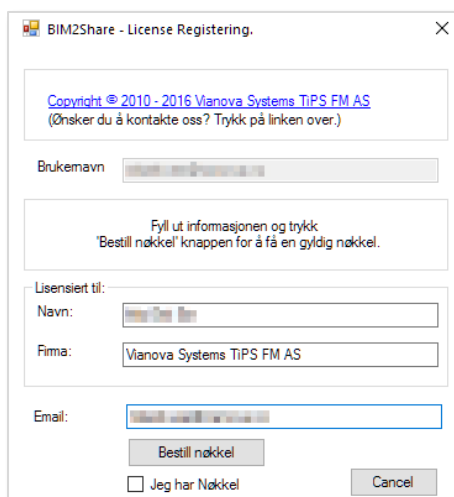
BIM2Share - License Registering.

×

Copyright © 2010 - 2016 Vianova Systems TiPS FM AS
(Ønsker du å kontakte oss? Trykk på linken over.)

Brukernavn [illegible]

Fyll ut informasjonen og trykk 'Bestill nøkkel' knappen for å få en gyldig nøkkel.

Lisensiert til:
Navn: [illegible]
Firma: Vianova Systems TiPS FM AS

Email: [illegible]

Bestill nøkkel

Jeg har Nøkkel

Cancel